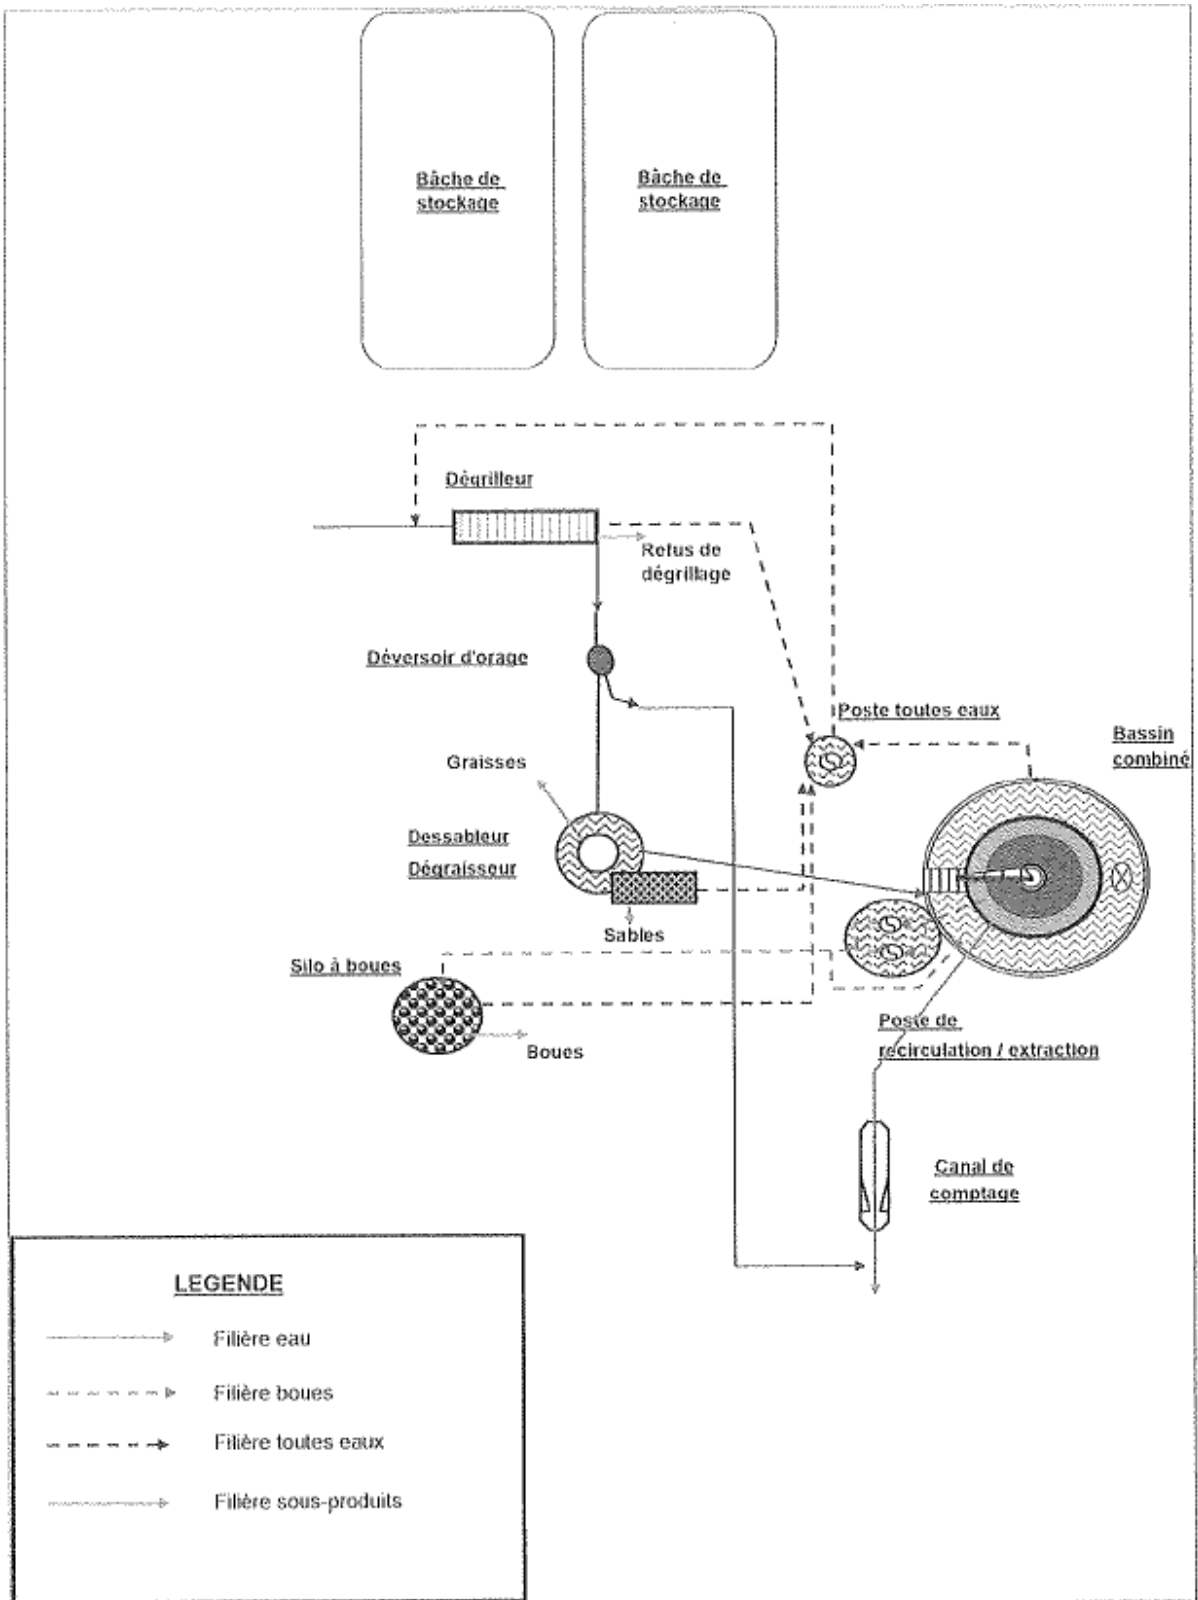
Bâche de stockage

Bâche de stockage

Dégrilleur

Refus de dégrillage

Déversoir d'orage

Poste toutes eaux

Bassin combiné

Graisses

Dessableur

Dégraisseur

Sables

Silo à boues

Boues

Poste de recirculation / extraction

Canal de comptage

LEGENDE

Filière eau

Filière boues

Filière toutes eaux

Filière sous-produits